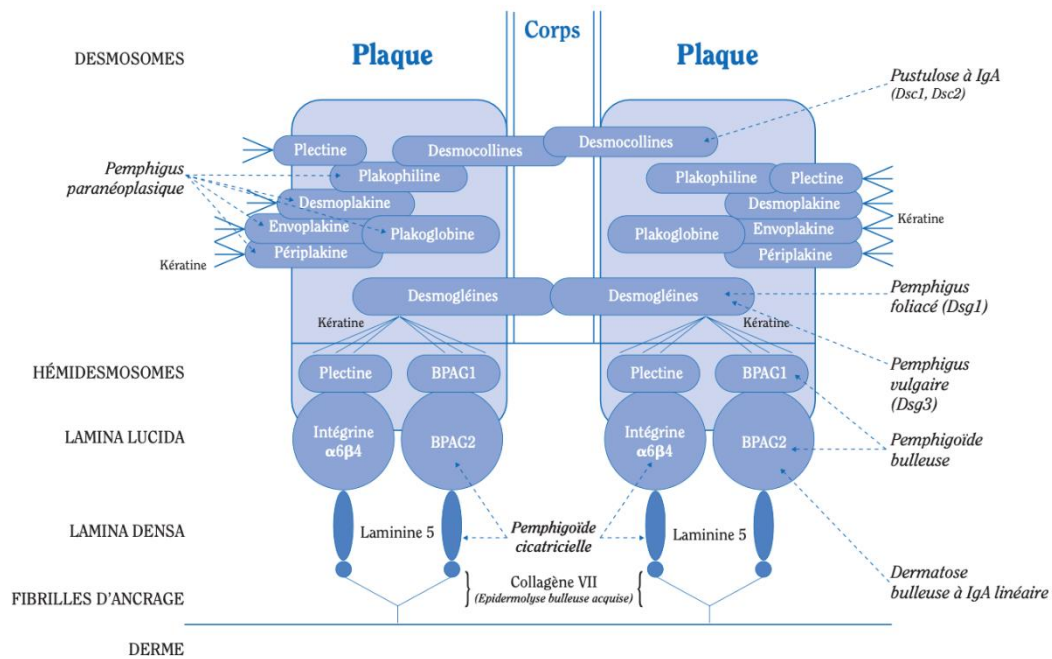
DESMOSOMES

Plaque

Corps

Plaque

Pustulose à IgA (Dsc1, Dsc2)

Plectine

Desmocollines

Desmocollines

Pemphigus paranéoplasique

Plakophiline

Plakophiline

Plectine

Desmoplakine

Desmoplakine

Envoplakine

Plakoglobine

Plakoglobine

Envoplakine

Kératine

Périplakine

Périplakine

Kératine

Desmogléines

Desmogléines

Pemphigus foliacé (Dsg1)

Kératine

Kératine

HÉMIDESMOSOMES

Plectine

BPAG1

Plectine

BPAG1

Pemphigus vulgaire (Dsg3)

LAMINA LUCIDA

Intégrine $\alpha6\beta4$

BPAG2

Intégrine $\alpha6\beta4$

BPAG2

Pemphigoïde bulleuse

LAMINA DENSA

Laminine 5

Pemphigoïde cicatricielle

Laminine 5

FIBRILLES D'ANCRAGE

Collagène VII (Epidermolyse bulleuse acquise)

Dermatose bulleuse à IgA linéaire

DERME